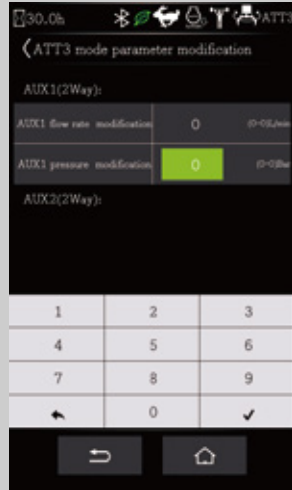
30.0h ATT3

ATT3 mode parameter modification

AUX1(2Way):

| AUX1 flow rate modification | 0 | (0-0)L/min |
|---|---|---|
| AUX1 pressure modification | 0 | (0-0)Bar |

AUX2(2Way):

| 1 | 2 | 3 |
|---|---|---|
| 4 | 5 | 6 |
| 7 | 8 | 9 |
|  | 0 | ✓ |